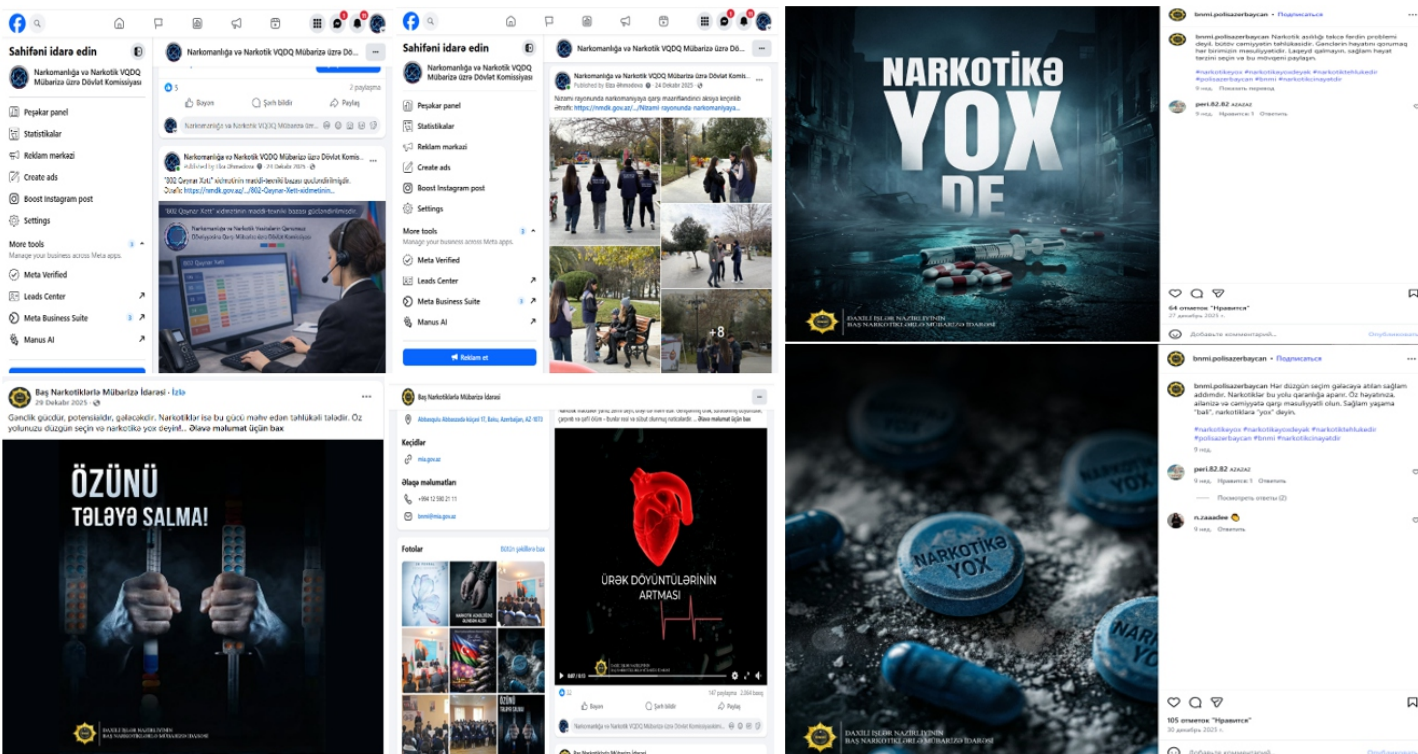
Sahifəni idarə edin

Narkomanlığa və Narkotik VQDQ Mübarizə üzrə Dövlət Komissiyası

Peşəkar panel
Statistikalar
Reklam mərkəzi
Create ads
Boost Instagram post
Settings
More tools
Manage your business across Meta apps.
Meta Verified
Leads Center
Meta Business Suite
Manus AI

Narkomanlığa və Narkotik VQDQ Mübarizə üzrə Döv...

5
2 paylaşma
Bəyən
Şərh bildir
Paylaş

Narkomanlığa və Narkotik VQDQ Mübarizə üzrə Dövlət Komis...
Published by Ülkə Əhmədova · 24 Dekabr 2025
"802 Qaynar Xətt" xidmətinin maddi-texniki bazası gücləndirilmişdir.
Ətraflı: https://nmdk.gov.az/.../802-Qaynar-Xett-xidmetinin...

"802 Qaynar Xətt" xidmətinin maddi-texniki bazası gücləndirilmişdir

Narkomanlığa və Narkotik VQDQ Mübarizə üzrə Döv...
Published by Elza Əhmədova · 24 Dekabr 2025
Nizami rayonunda narkomaniyaya qarşı maarifləndirici aksiya keçirilib
Ətraflı: https://nmdk.gov.az/.../Nizami rayonunda narkomaniyaya...
+8

Reklam et

Baş Narkotiklərlə Mübarizə İdarəsi · İzlə
29 Dekabr 2025
Gənclik gücdür, potensialdır, gələcəkdir. Narkotiklər isə bu gücü məhv edən təhlükəli təlidir. Öz yolunuzu düzgün seçin və narkotikə yox deyin!... Ələvə məlumat üçün bax

ÖZÜNÜ
TƏLƏYƏ SALMA!

DAXİLİ İŞLƏR NAZİRLİYİNİN
BAŞ NARKOTİKLƏRLƏ MÜBARİZƏ İDARƏSİ

Baş Narkotiklərlə Mübarizə İdarəsi
Keçidlər
mia.gov.az
Əlaqə məlumatları
bnmi@mia.gov.az
Fotolar
Bütün şəkillərə bax

ÜRƏK DÖYÜNTÜLƏRİNİN
ARTMASI

147 paylaşma 2.064 baxış
Bəyən
Şərh bildir
Paylaş

NARKOTİKƏ
YOX
DE

DAXİLİ İŞLƏR NAZİRLİYİNİN
BAŞ NARKOTİKLƏRLƏ MÜBARİZƏ İDARƏSİ

bnmi.polisazerbaycan • Подписаться
bnmi.polisazerbaycan Narkotik asılılığı təkcə fərdin problemi deyil, bütöv cəmiyyətin təhlükəsidir. Gənclərin həyatını qorumaq hər birimizin məsuliyyətidir. Laqeyd qalmayın, sağlam həyat tərzini seçin və bu mövqeni paylaşın.
#narkotikeyox #narkotikayoxdeyek #narkotiktehlukedir #polisazerbaycan #bnmi #narkotikcinayetdir
9 нед. Показать перевод
peri.82.82 AZAZAZ
9 нед. Нравится: 1 Ответить
64 отметок "Нравится"
27 декабря 2025 г.
Добавьте комментарий... Опубликовать

bnmi.polisazerbaycan • Подписаться
bnmi.polisazerbaycan Hər düzgün seçim gələcəyə atılan sağlam addımdır. Narkotiklər bu yolu qaranlığa aparır. Öz həyatınıza, ailənizə və cəmiyyətə qarşı məsuliyyətli olun. Sağlam yaşama "bəli", narkotiklərə "yox" deyin.
#narkotikeyox #narkotikayoxdeyek #narkotiktehlukedir #polisazerbaycan #bnmi #narkotikcinayetdir
9 нед.
peri.82.82 AZAZAZ
9 нед. Нравится: 1 Ответить
Посмотреть ответы (2)
n.zaadee
9 нед. Ответить

NARKOTİKƏ
YOX

105 отметок "Нравится"
30 декабря 2025 г.

DAXİLİ İŞLƏR NAZİRLİYİNİN
BAŞ NARKOTİKLƏRLƏ MÜBARİZƏ İDARƏSİ